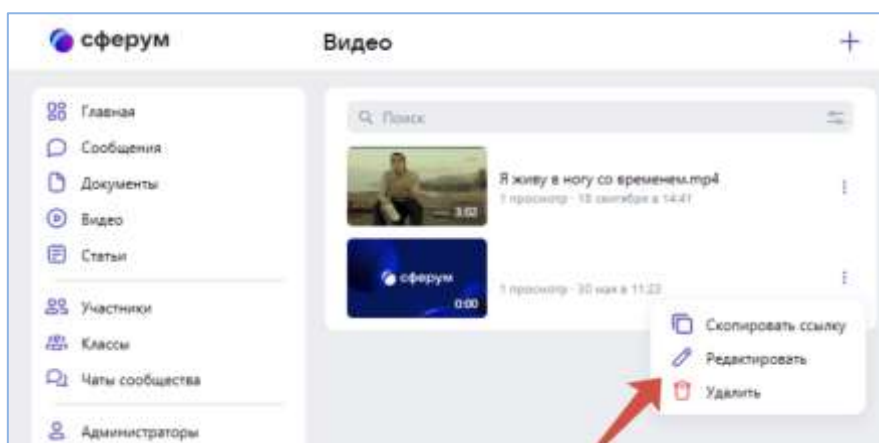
сферум

Видео

Главная
Сообщения
Документы
Видео
Статьи

Участники
Классы
Чаты сообщества

Администраторы

Поиск

Я живу в ногу со временем.mp4
1 просмотр · 18 сентября в 14:41
3:02

сферум
0:00
1 просмотр · 30 мая в 11:23

Скопировать ссылку
Редактировать
Удалить